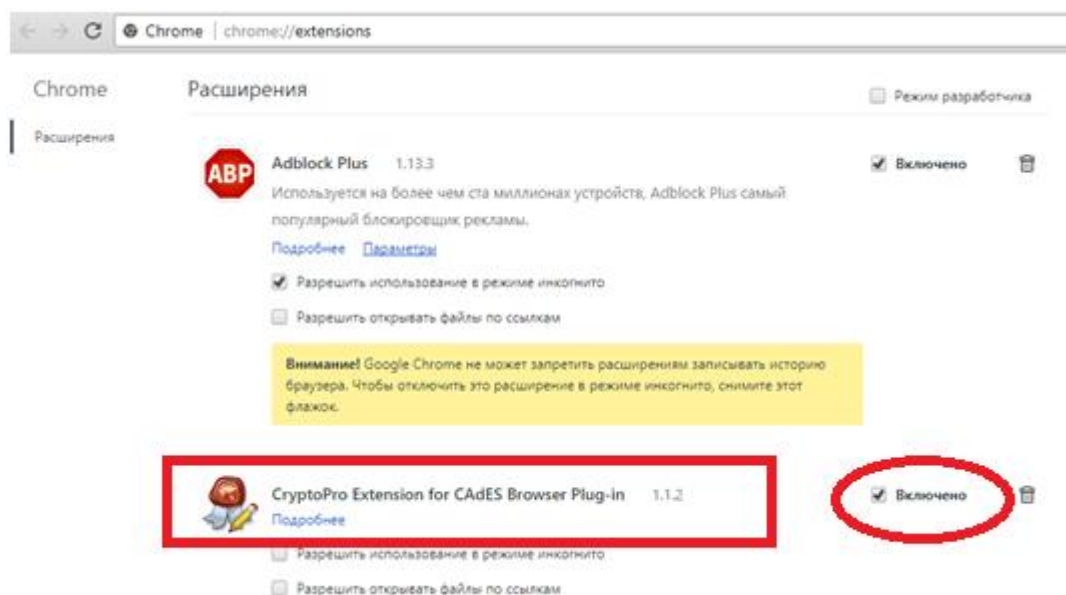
Chrome | chrome://extensions

Chrome

Расширения

Расширения

Режим разработчика

ABP

Adblock Plus 1.13.3

Используется на более чем ста миллионах устройств, Adblock Plus самый популярный блокировщик рекламы.

Подробнее Параметры

Включено

Разрешить использование в режиме инкогнито

Разрешить открывать файлы по ссылкам

**Внимание!** Google Chrome не может запретить расширениям записывать историю браузера. Чтобы отключить это расширение в режиме инкогнито, снимите этот флажок.

CryptoPro Extension for CAdES Browser Plug-in 1.1.2

Подробнее

Включено

Разрешить использование в режиме инкогнито

Разрешить открывать файлы по ссылкам